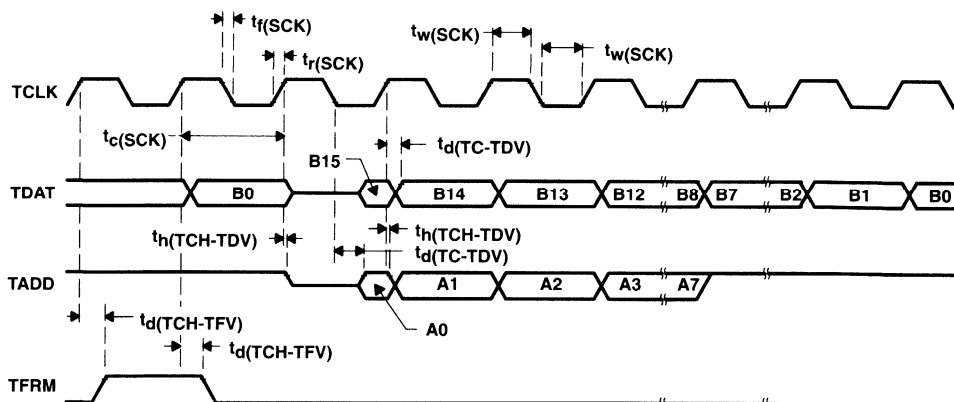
$t_{f(SCK)}$
$t_{r(SCK)}$
$t_{w(SCK)}$
$t_{w(SCK)}$
TCLK
$t_{c(SCK)}$
$t_{d(TC\text{-}TDV)}$
B15
TDAT
B0
B14
B13
B12
B8
B7
B2
B1
B0
$t_{h(TCH\text{-}TDV)}$
$t_{h(TCH\text{-}TDV)}$
$t_{d(TC\text{-}TDV)}$
TADD
A1
A2
A3
A7
$t_{d(TCH\text{-}TFV)}$
A0
$t_{d(TCH\text{-}TFV)}$
TFRM